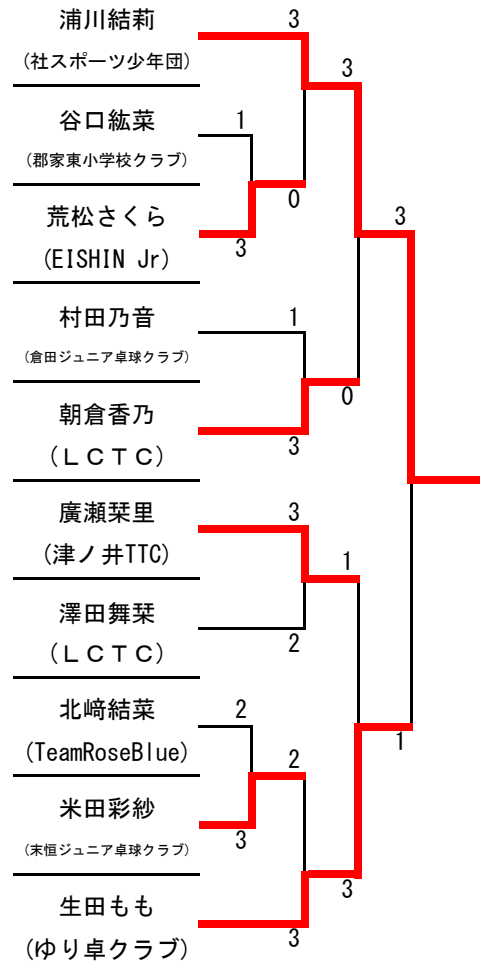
浦川結莉
(社スポーツ少年団)

谷口紘菜
(郡家東小学校クラブ)

荒松さくら
(EISHIN Jr)

村田乃音
(倉田ジュニア卓球クラブ)

朝倉香乃
(ＬＣＴＣ)

廣瀬琹里
(津ノ井TTC)

澤田舞栞
(ＬＣＴＣ)

北﨑結菜
(TeamRoseBlue)

米田彩紗
(末恒ジュニア卓球クラブ)

生田もも
(ゆり卓クラブ)

3
1
0
3
3
1
0
3
3
3
1
2
2
2
3
1
3
3
1